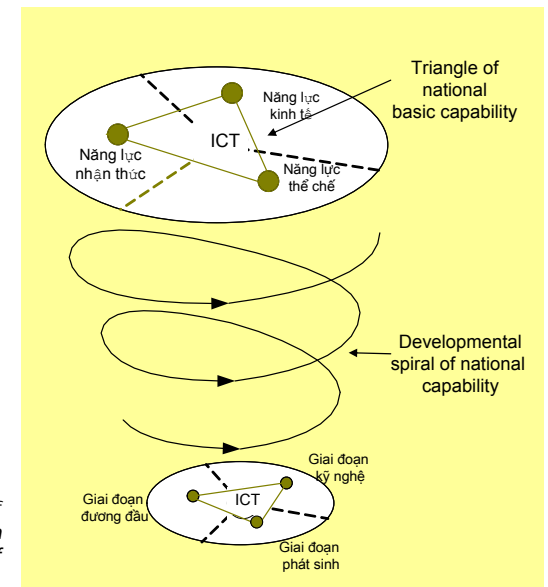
Triangle of national basic capability

Năng lực kinh tế

ICT

Năng lực nhận thức

Năng lực thể chế

Developmental spiral of national capability

Giai đoạn kỹ nghệ

Giai đoạn đương đầu

ICT

Giai đoạn phát sinh